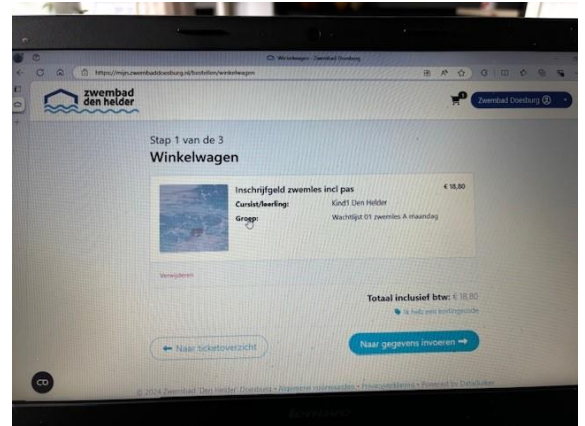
Winkelwagen - Zwembad Doesburg

https://mijn.zwembaddoesburg.nl/bestellen/winkelwagen

zwembad den helder

Zwembad Doesburg

Stap 1 van de 3

Winkelwagen

Inschrijfgeld zwemles incl pas

€ 18,80

Cursist/leerling: Kind1 Den Helder

Groep: Wachtlijst 01 zwemles A maandag

Verwijderen

Totaal inclusief btw: € 18,80

Ik heb een kortingscode

← Naar ticketoverzicht

Naar gegevens invoeren →

© 2024 Zwembad Den Helder, Doesburg • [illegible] • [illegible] • Powered by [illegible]

lenovo